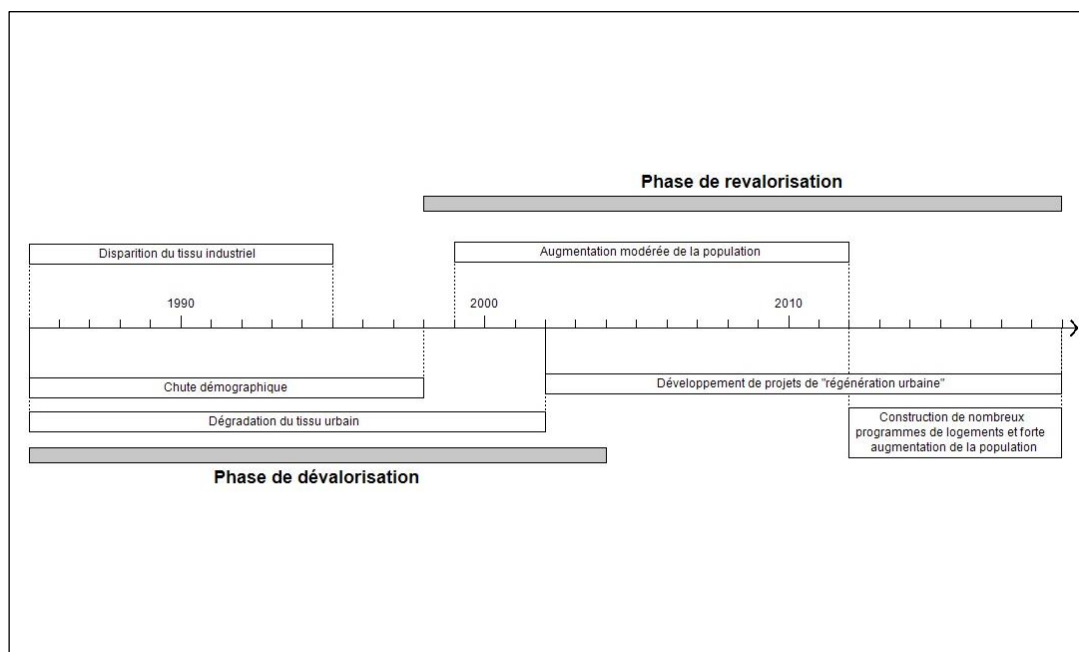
Phase de revalorisation

Disparition du tissu industriel

Augmentation modérée de la population

1990

2000

2010

Chute démographique

Développement de projets de "régénération urbaine"

Dégradation du tissu urbain

Construction de nombreux programmes de logements et forte augmentation de la population

Phase de dévalorisation